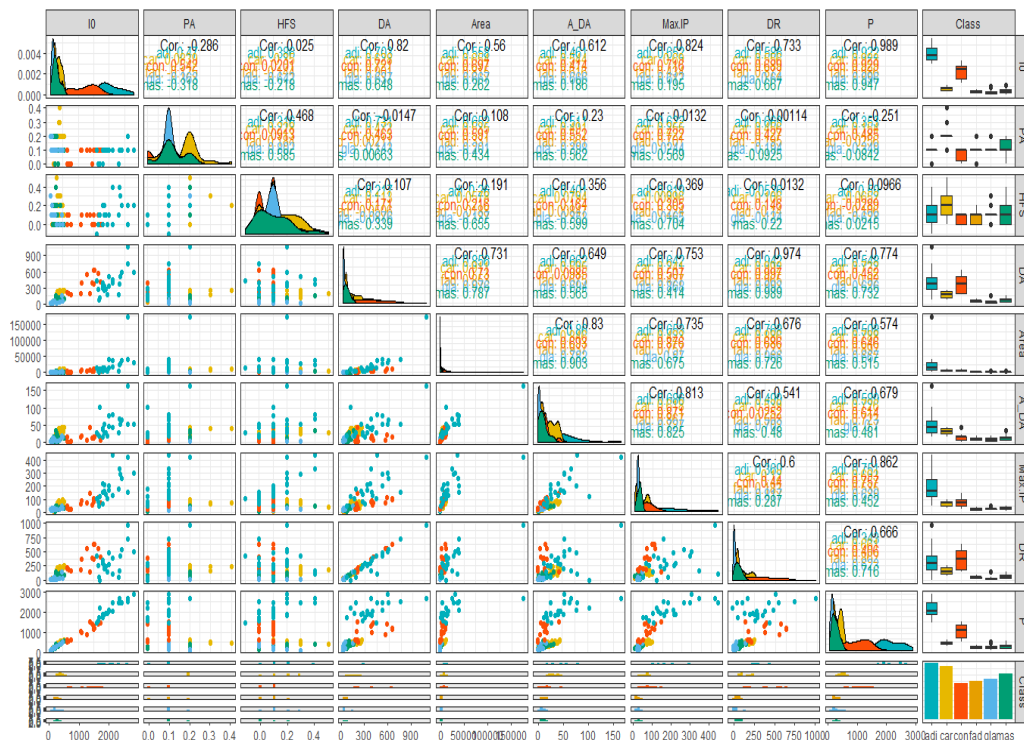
| I0 | PA | HFS | DA | Area | A_DA | Max.IP | DR | P | Class |
|---|---|---|---|---|---|---|---|---|---|

I0
0.004
0.003
0.002
0.001
0.000

Cor : -0.286
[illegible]
con: 0.342
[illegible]
mas: -0.318

Cor : -0.025
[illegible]
con: 0.0201
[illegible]
mas: -0.218

Cor : 0.82
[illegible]
con: 0.721
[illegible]
mas: 0.648

Cor : 0.56
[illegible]
con: 0.697
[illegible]
mas: 0.262

Cor : 0.612
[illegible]
con: 0.414
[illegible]
mas: 0.186

Cor : 0.824
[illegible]
con: 0.716
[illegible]
mas: 0.195

Cor : 0.733
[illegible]
con: 0.689
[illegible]
mas: 0.667

Cor : 0.989
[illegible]
con: 0.929
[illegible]
mas: 0.947

PA
0.4
0.3
0.2
0.1
0.0

Cor : 0.468
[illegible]
con: 0.0943
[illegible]
mas: 0.585

Cor : -0.0147
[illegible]
con: 0.463
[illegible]
mas: -0.00663

Cor : 0.108
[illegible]
con: 0.591
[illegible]
mas: 0.434

Cor : 0.23
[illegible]
con: 0.552
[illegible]
mas: 0.562

Cor : -0.0132
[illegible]
con: 0.722
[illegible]
mas: 0.569

Cor : -0.00114
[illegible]
con: 0.427
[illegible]
mas: -0.0925

Cor : -0.251
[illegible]
con: 0.485
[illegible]
mas: -0.0842

HFS
0.4
0.2
0.0

Cor : 0.107
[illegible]
con: 0.171
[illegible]
mas: 0.339

Cor : 0.191
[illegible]
con: 0.216
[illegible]
mas: 0.655

Cor : 0.356
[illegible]
con: 0.164
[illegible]
mas: 0.599

Cor : 0.369
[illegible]
con: 0.395
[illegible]
mas: 0.704

Cor : 0.0132
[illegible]
con: 0.148
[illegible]
mas: 0.22

Cor : 0.0966
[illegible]
con: -0.0289
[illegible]
mas: 0.0215

DA
900
600
300
0

Cor : 0.731
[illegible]
con: 0.73
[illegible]
mas: 0.787

Cor : 0.649
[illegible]
con: 0.0085
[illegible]
mas: 0.565

Cor : 0.753
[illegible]
con: 0.507
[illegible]
mas: 0.414

Cor : 0.974
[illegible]
con: 0.997
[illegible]
mas: 0.989

Cor : 0.774
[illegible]
con: 0.452
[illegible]
mas: 0.732

Area
150000
100000
50000
0

Cor : 0.83
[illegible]
con: 0.693
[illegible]
mas: 0.903

Cor : 0.735
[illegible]
con: 0.876
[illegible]
mas: 0.675

Cor : 0.676
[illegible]
con: 0.686
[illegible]
mas: 0.726

Cor : 0.574
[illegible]
con: 0.646
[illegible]
mas: 0.515

A_DA
150
100
50
0

Cor : 0.813
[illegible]
con: 0.871
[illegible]
mas: 0.823

Cor : 0.541
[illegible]
con: 0.0253
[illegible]
mas: 0.48

Cor : 0.679
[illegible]
con: 0.614
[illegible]
mas: 0.481

Max.IP
400
300
200
100
0

Cor : 0.6
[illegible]
con: 0.44
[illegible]
mas: 0.287

Cor : 0.862
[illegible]
con: 0.757
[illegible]
mas: 0.452

DR
1000
750
500
250
0

Cor : 0.666
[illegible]
con: 0.406
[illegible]
mas: 0.716

P
3000
2000
1000
0

Class

0 1000 2000 | 0.0 0.1 0.2 0.3 0.4 | 0.0 0.2 0.4 | 0 300 600 900 | 0 50000100000150000 | 0 50 100 150 | 0 100 200 300 400 | 0 250 500 750 1000 | 0 1000 2000 3000 | adi car con fad gla mas